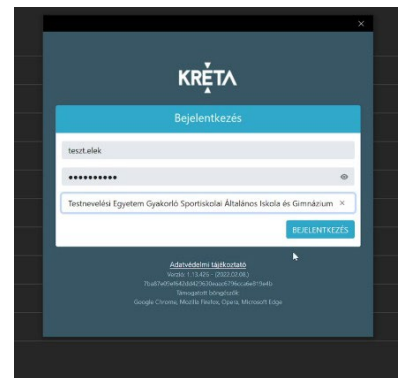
×

KRÉTA

Bejelentkezés

teszt.elek

•••••••••••

Testnevelési Egyetem Gyakorló Sportiskolai Általános Iskola és Gimnázium ×

BEJELENTKEZÉS

Adatvédelmi tájékoztató
Verzió: 1.13.425 - (2022.02.08.)
7ba87e0ef6420dd429636aac679ecabe819e4b
Támogatott böngészők:
Google Chrome, Mozilla Firefox, Opera, Microsoft Edge